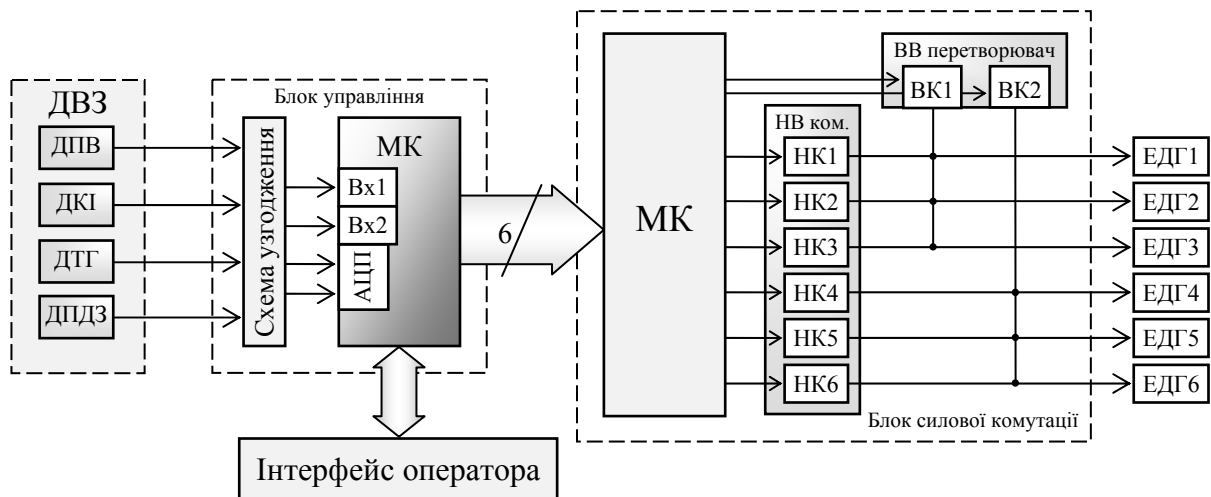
ДВЗ
ДПВ
ДКІ
ДТГ
ДПДЗ

Блок управління
Схема узгодження
МК
Вх1
Вх2
АЦП

6

МК

ВВ перетворювач
ВК1
ВК2

НВ ком.
НК1
НК2
НК3
НК4
НК5
НК6

ЕДГ1
ЕДГ2
ЕДГ3
ЕДГ4
ЕДГ5
ЕДГ6

Блок силової комутації

Інтерфейс оператора